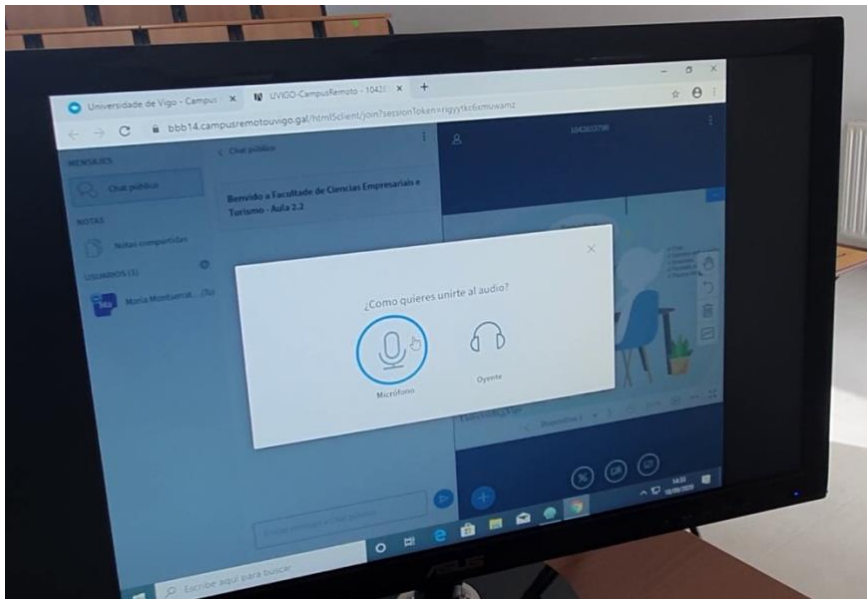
Universidade de Vigo - Campus ×
UVIGO-CampusRemoto - 1042 ×
+

bbb14.campusremotouvigo.gal/html5client/join?sessionToken=rigyytkc6xmuwamz

MENSAXES
Chat público
NOTAS
Notas compartidas
USUARIOS (1)
María Montserrat... (Tú)

< Chat público

Benvido a Facultade de Ciencias Empresariais e Turismo - Aula 2.2

1042803790

¿Como quieres unirte al audio?

Micrófono
Oyente

Diapositiva 1

Escribe aquí para buscar

ASUS